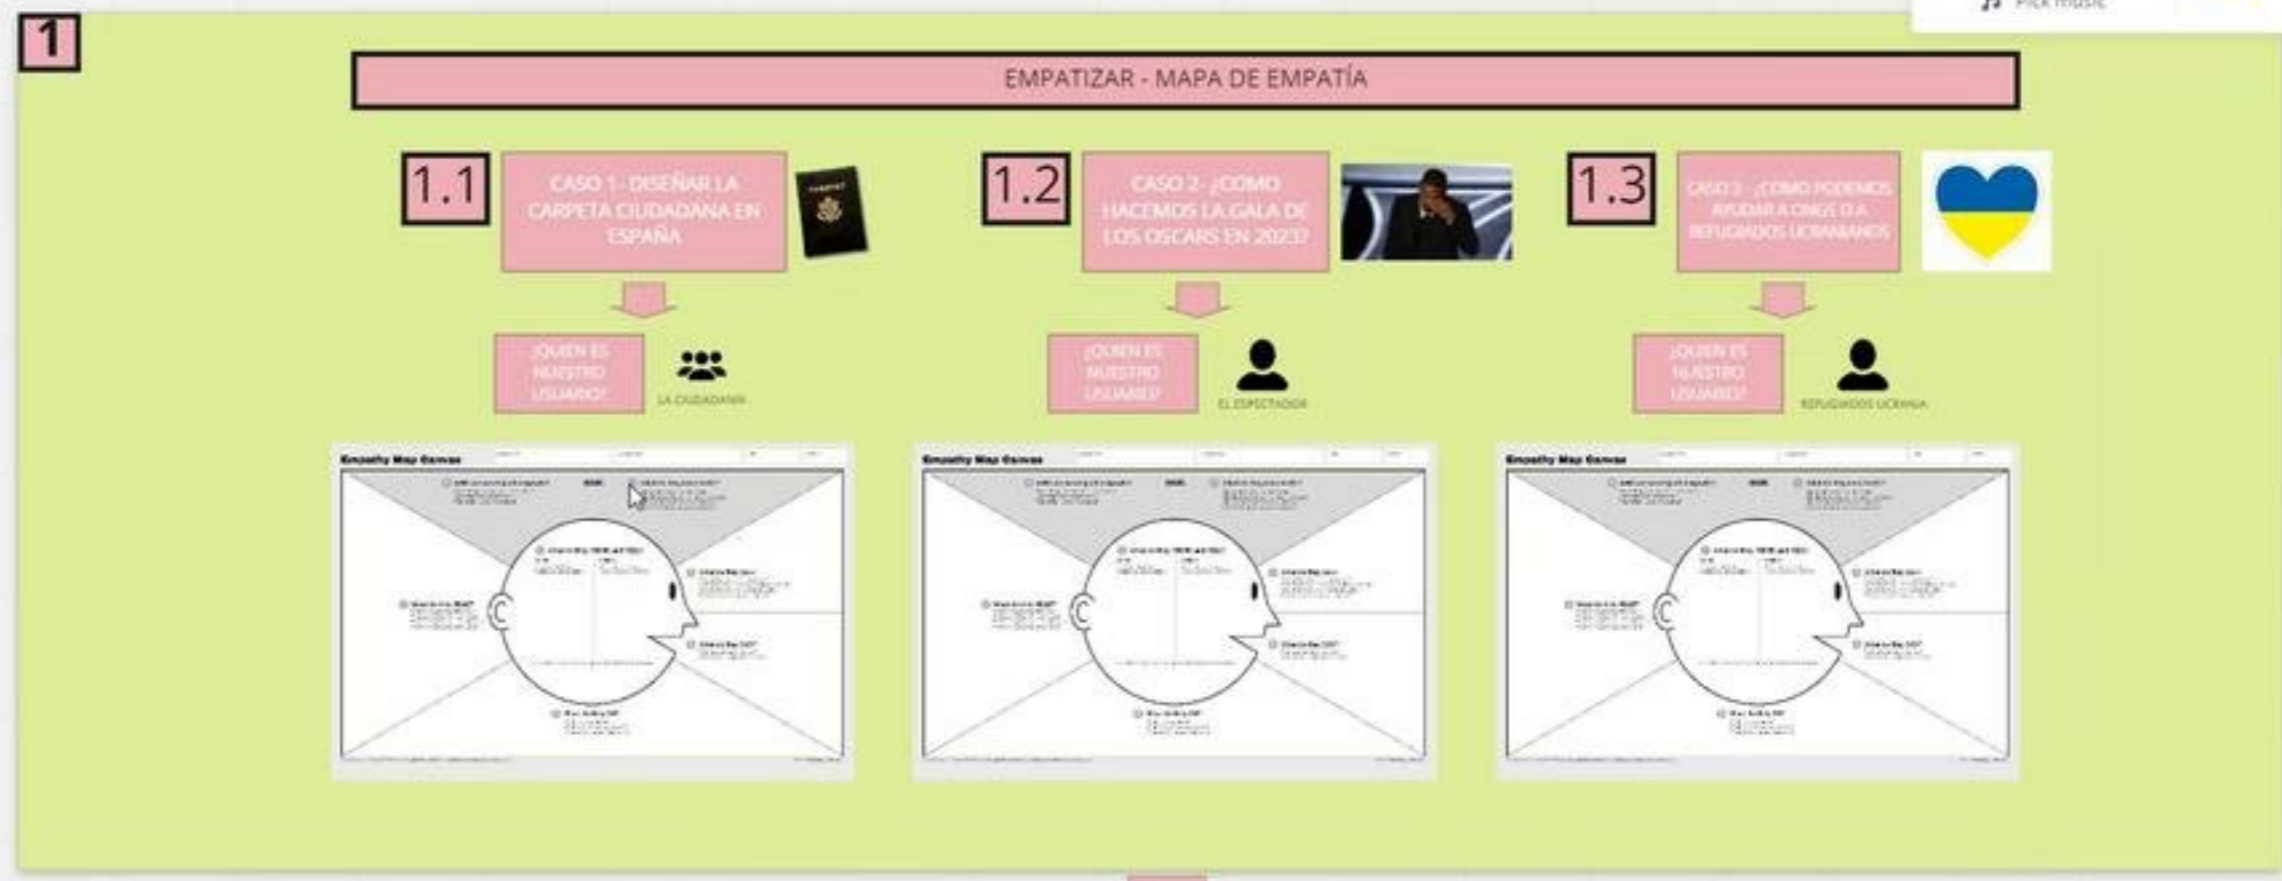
1

Pick music

EMPATIZAR - MAPA DE EMPATÍA

1.1

CASO 1- DISEÑAR LA CARPETA CIUDADANA EN ESPAÑA

1.2

CASO 2- ¿COMO HACEMOS LA GALA DE LOS OSCARS EN 2023?

1.3

CASO 3 - ¿COMO PODEMOS AYUDAR A ONGS O A REFUGIADOS UCRANIANOS

¿QUIEN ES NUESTRO USUARIO?

LA CIUDADANIA

¿QUIEN ES NUESTRO USUARIO?

EL ESPECTADOR

¿QUIEN ES NUESTRO USUARIO?

REFUGIADOS UCRANIA

Empathy Map Canvas

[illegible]

Empathy Map Canvas

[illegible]

Empathy Map Canvas

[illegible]